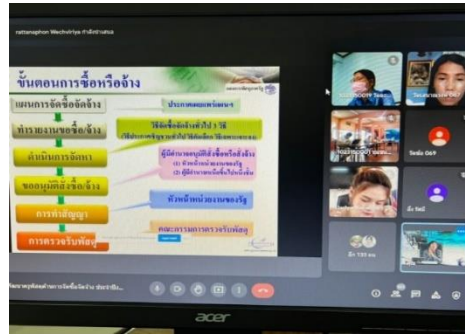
rattanaphon Wechviriya กำลังนำเสนอ

ขั้นตอนการซื้อหรือจ้าง

แผนการจัดซื้อจัดจ้าง

ประกาศเผยแพร่แผน

ทำรายงานขอซื้อ/จ้าง

วิธีการจัดซื้อจัดจ้างทั่วไป 3 วิธี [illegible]

ดำเนินการจัดหา

ผู้มีอำนาจอนุมัติสั่งซื้อหรือสั่งจ้าง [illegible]

ขออนุมัติสั่งซื้อ/จ้าง

หัวหน้าหน่วยงานของรัฐ

การทำสัญญา

คณะกรรมการตรวจรับพัสดุ

การตรวจรับพัสดุ

acer